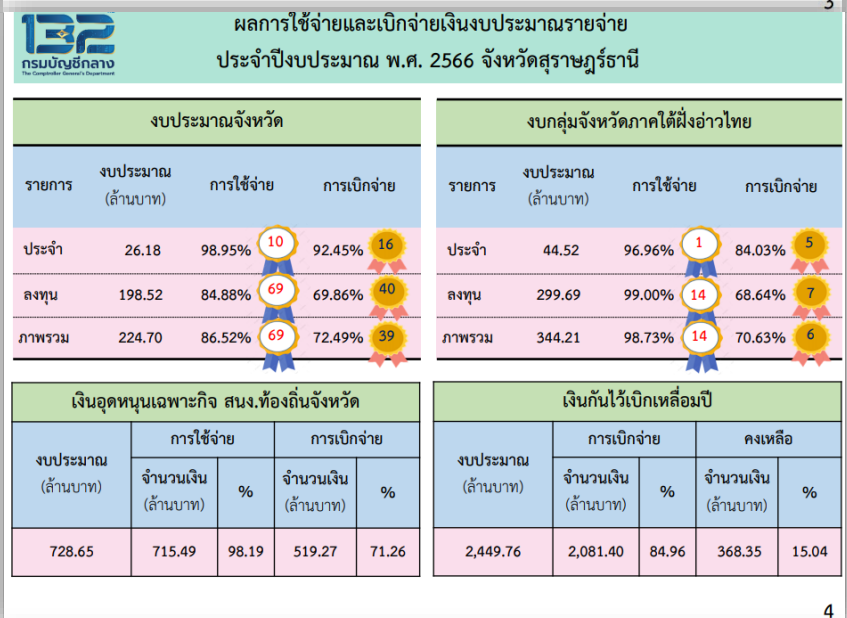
3

กรมบัญชีกลาง
The Comptroller General's Department

ผลการใช้จ่ายและเบิกจ่ายเงินงบประมาณรายจ่าย
ประจำปีงบประมาณ พ.ศ. 2566 จังหวัดสุราษฎร์ธานี

งบประมาณจังหวัด

| รายการ | งบประมาณ (ล้านบาท) | การใช้จ่าย | | การเบิกจ่าย | |
|---|---|---|---|---|---|
| ประจำ | 26.18 | 98.95% | 10 | 92.45% | 16 |
| ลงทุน | 198.52 | 84.88% | 69 | 69.86% | 40 |
| ภาพรวม | 224.70 | 86.52% | 69 | 72.49% | 39 |

งบกลุ่มจังหวัดภาคใต้ฝั่งอ่าวไทย

| รายการ | งบประมาณ (ล้านบาท) | การใช้จ่าย | | การเบิกจ่าย | |
|---|---|---|---|---|---|
| ประจำ | 44.52 | 96.96% | 1 | 84.03% | 5 |
| ลงทุน | 299.69 | 99.00% | 14 | 68.64% | 7 |
| ภาพรวม | 344.21 | 98.73% | 14 | 70.63% | 6 |

เงินอุดหนุนเฉพาะกิจ สนง.ท้องถิ่นจังหวัด

| งบประมาณ (ล้านบาท) | การใช้จ่าย จำนวนเงิน (ล้านบาท) | การใช้จ่าย % | การเบิกจ่าย จำนวนเงิน (ล้านบาท) | การเบิกจ่าย % |
|---|---|---|---|---|
| 728.65 | 715.49 | 98.19 | 519.27 | 71.26 |

เงินกันไว้เบิกเหลื่อมปี

| งบประมาณ (ล้านบาท) | การเบิกจ่าย จำนวนเงิน (ล้านบาท) | การเบิกจ่าย % | คงเหลือ จำนวนเงิน (ล้านบาท) | คงเหลือ % |
|---|---|---|---|---|
| 2,449.76 | 2,081.40 | 84.96 | 368.35 | 15.04 |

4